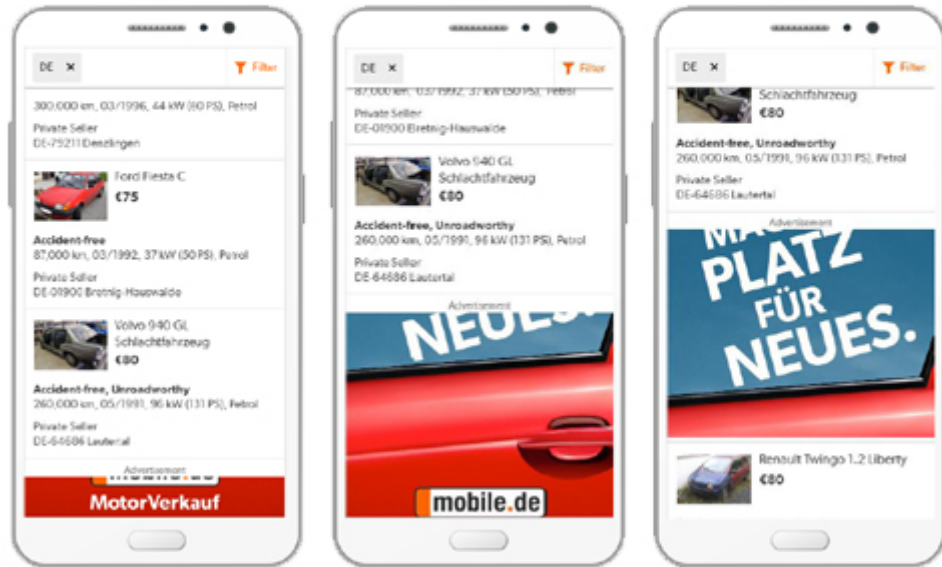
DE ×
Filter

300,000 km, 03/1996, 44 kW (60 PS), Petrol
Private Seller
DE-75211 Deezlingen

Ford Fiesta C
€75

Accident-free
87,000 km, 03/1992, 37 kW (50 PS), Petrol
Private Seller
DE-01900 Bretnig-Hauswalde

Volvo 940 GL Schlachtfahrzeug
€80

Accident-free, Unroadworthy
260,000 km, 05/1991, 96 kW (131 PS), Petrol
Private Seller
DE-64686 Lautertal

Advertisement
MotorVerkauf

DE ×
Filter

87,000 km, 03/1992, 37 kW (50 PS), Petrol
Private Seller
DE-01900 Bretnig-Hauswalde

Volvo 940 GL Schlachtfahrzeug
€80

Accident-free, Unroadworthy
260,000 km, 05/1991, 96 kW (131 PS), Petrol
Private Seller
DE-64686 Lautertal

Advertisement
NEUES.
mobile.de

DE ×
Filter

Schlachtfahrzeug
€80

Accident-free, Unroadworthy
260,000 km, 05/1991, 96 kW (131 PS), Petrol
Private Seller
DE-64686 Lautertal

Advertisement
MA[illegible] PLATZ FÜR NEUES.

Renault Twingo 1.2 Liberty
€80